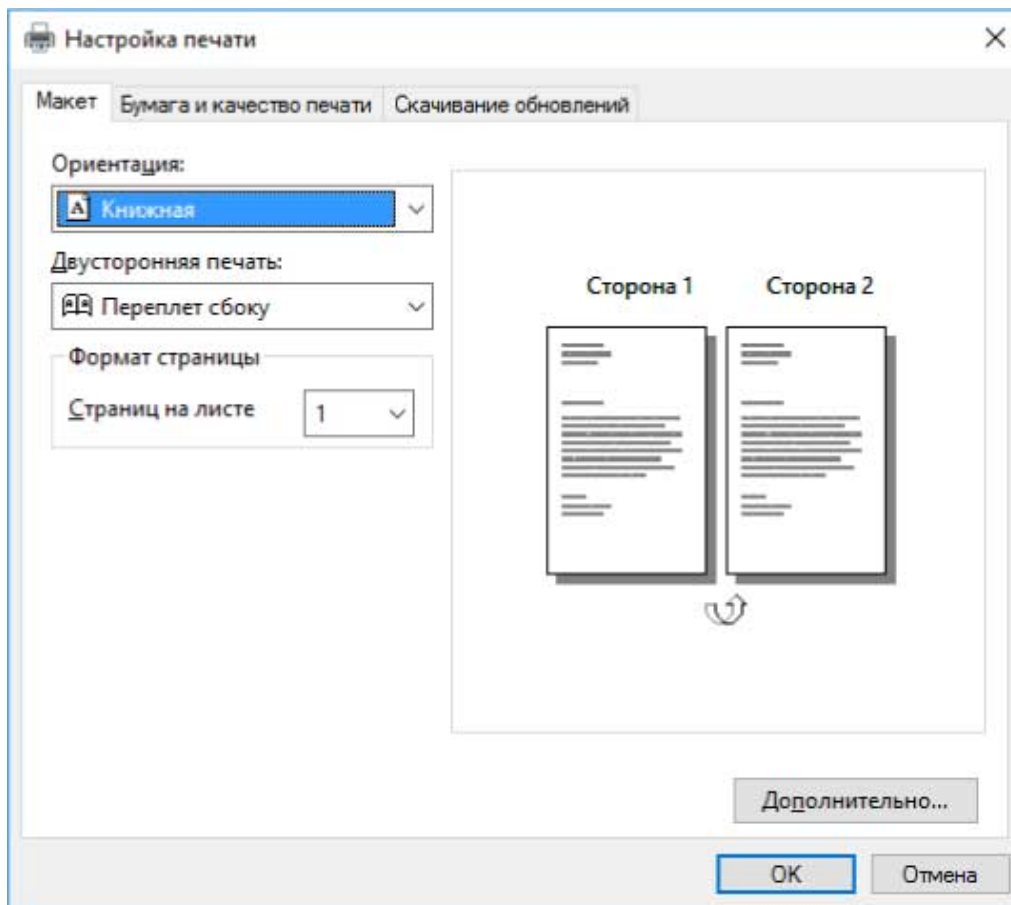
Настройка печати

Макет | Бумага и качество печати | Скачивание обновлений

Ориентация:

Книжная

Двусторонняя печать:

Переплет сбоку

Формат страницы

Страниц на листе 1

Сторона 1 Сторона 2

Дополнительно...

OK Отмена